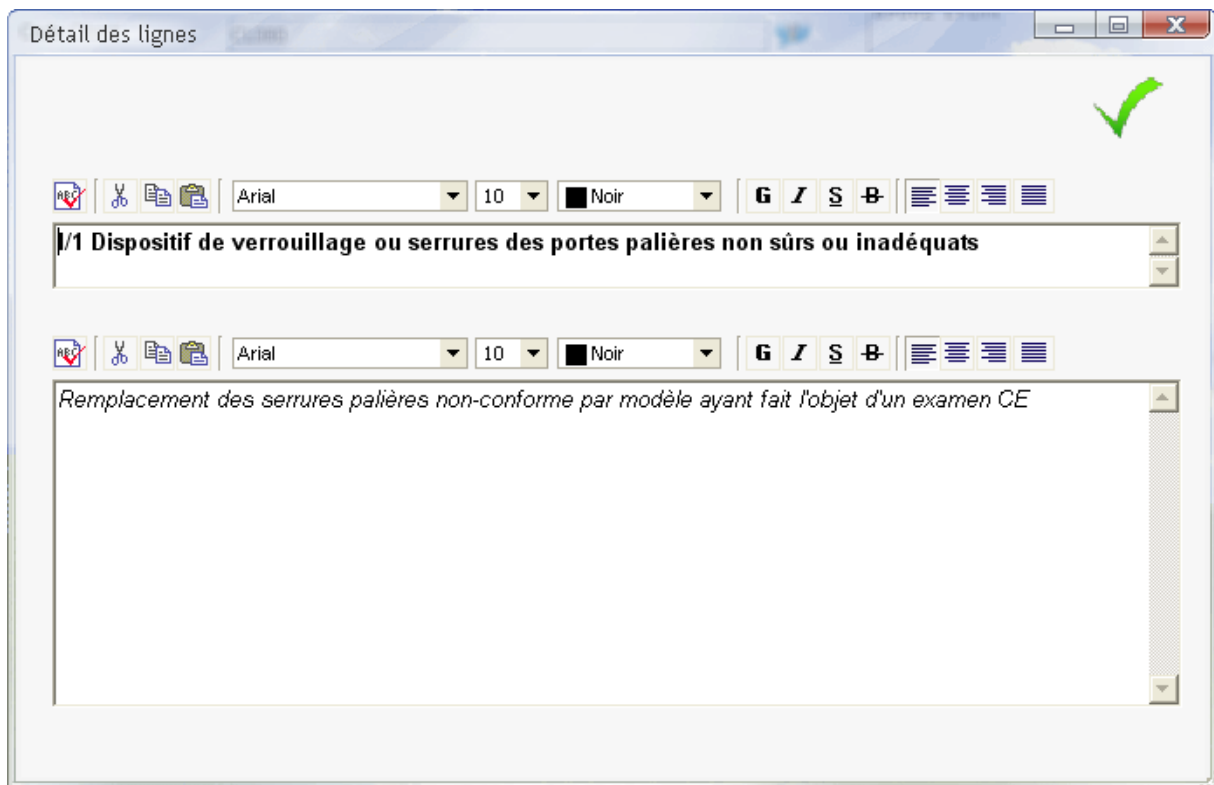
Détail des lignes

ABC Arial 10 Noir G I S B

1/1 Dispositif de verrouillage ou serrures des portes palières non sûrs ou inadéquats

ABC Arial 10 Noir G I S B

Remplacement des serrures palières non-conforme par modèle ayant fait l'objet d'un examen CE